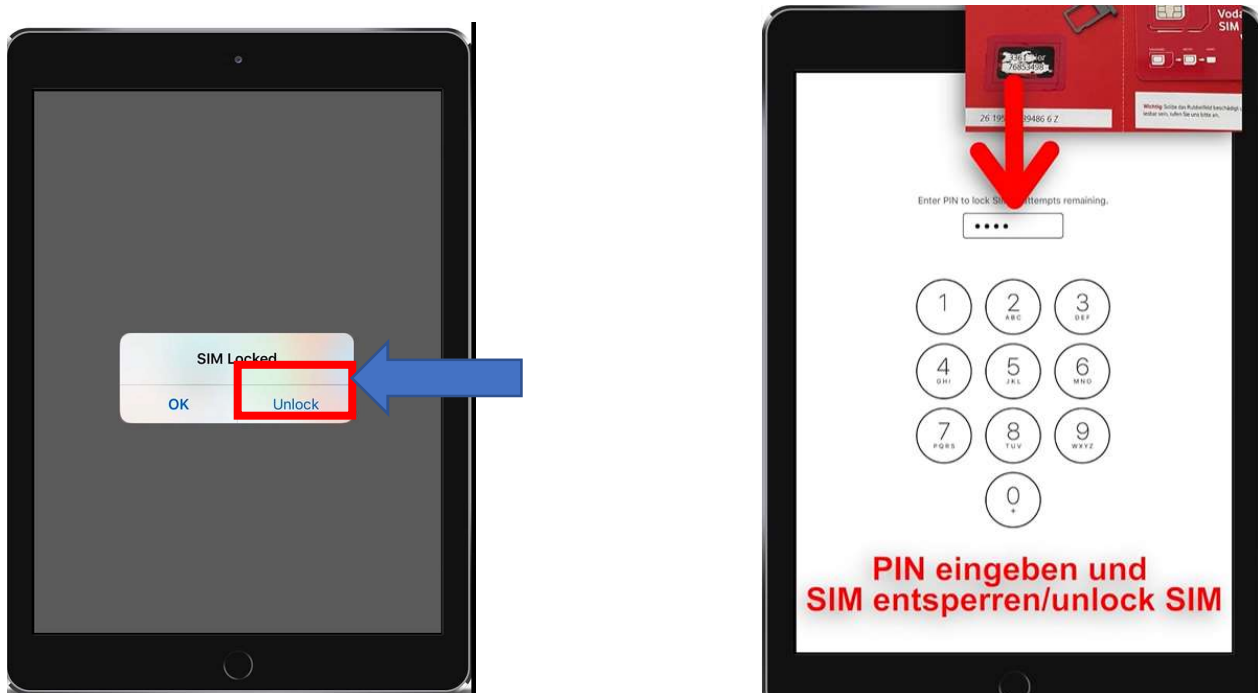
SIM Locked

OK

Unlock

Voda
SIM

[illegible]
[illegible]

Wichtig: Sollte das Rubbelfeld beschädigt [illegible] lesbar sein, rufen Sie uns bitte an.

26 195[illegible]89486 6 Z

Enter PIN to lock SI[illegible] attempts remaining.

••••

1

2
ABC

3
DEF

4
GHI

5
JKL

6
MNO

7
PQRS

8
TUV

9
WXYZ

0
+

PIN eingeben und
SIM entsperren/unlock SIM